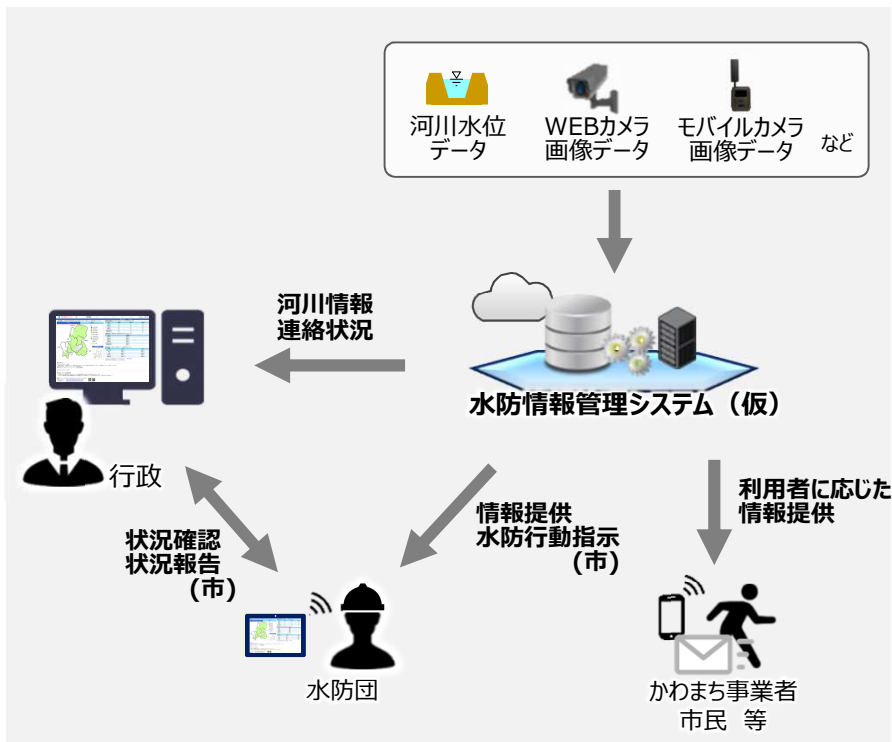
河川水位
データ

WEBカメラ
画像データ

モバイルカメラ
画像データ

など

河川情報
連絡状況

水防情報管理システム（仮）

行政

状況確認
状況報告
（市）

情報提供
水防行動指示
（市）

利用者に応じた
情報提供

水防団

かわまち事業者
市民　等